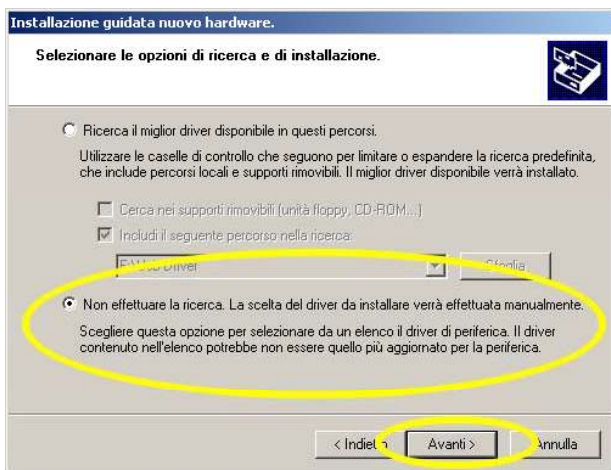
Installazione guidata nuovo hardware.

Selezionare le opzioni di ricerca e di installazione.

Ricerca il miglior driver disponibile in questi percorsi.

Utilizzare le caselle di controllo che seguono per limitare o espandere la ricerca predefinita, che include percorsi locali e supporti rimovibili. Il miglior driver disponibile verrà installato.

Cerca nei supporti rimovibili (unità floppy, CD-ROM...)

Includi il seguente percorso nella ricerca:

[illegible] Driver

Sfoglia...

Non effettuare la ricerca. La scelta del driver da installare verrà effettuata manualmente.

Scegliere questa opzione per selezionare da un elenco il driver di periferica. Il driver contenuto nell'elenco potrebbe non essere quello più aggiornato per la periferica.

< Indietro

Avanti >

Annulla